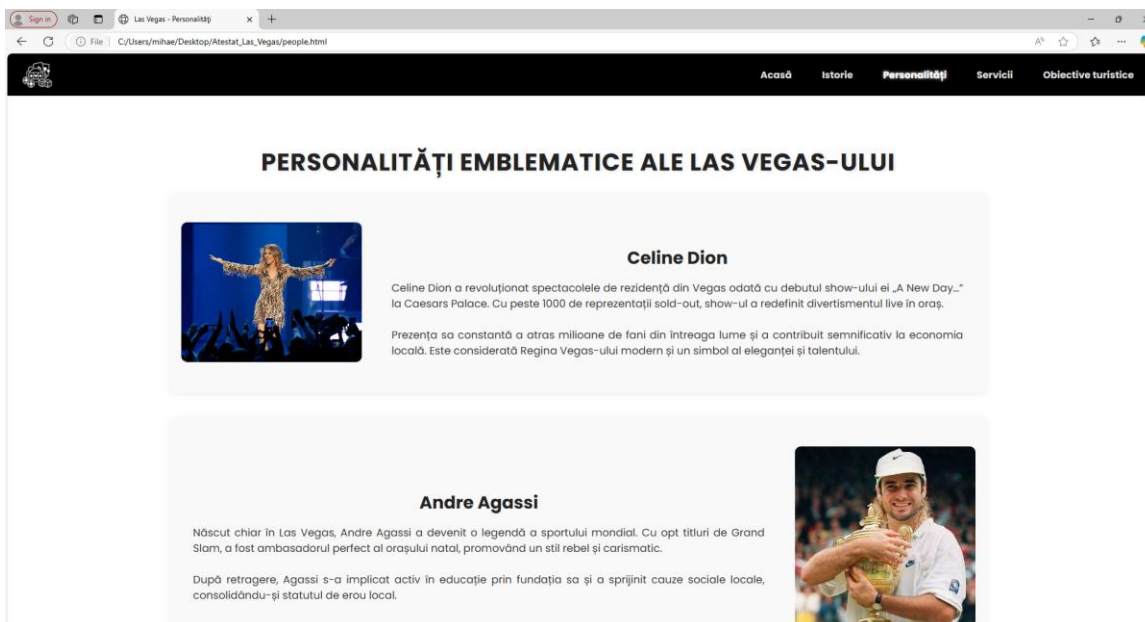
Sign in

Las Vegas - Personalități

File | C:/Users/mihae/Desktop/Atestat_Las_Vegas/people.html

Acasă Istorie Personalități Servicii Obiective turistice

PERSONALITĂȚI EMBLEMATICE ALE LAS VEGAS-ULUI

Celine Dion

Celine Dion a revoluționat spectacolele de rezidență din Vegas odată cu debutul show-ului ei „A New Day..." la Caesars Palace. Cu peste 1000 de reprezentații sold-out, show-ul a redefinit divertismentul live în oraș.

Prezența sa constantă a atras milioane de fani din întreaga lume și a contribuit semnificativ la economia locală. Este considerată Regina Vegas-ului modern și un simbol al eleganței și talentului.

Andre Agassi

Născut chiar în Las Vegas, Andre Agassi a devenit o legendă a sportului mondial. Cu opt titluri de Grand Slam, a fost ambasadorul perfect al orașului natal, promovând un stil rebel și carismatic.

După retragere, Agassi s-a implicat activ în educație prin fundația sa și a sprijinit cauze sociale locale, consolidându-și statutul de erou local.